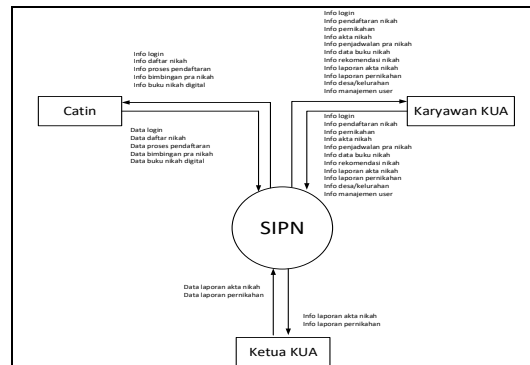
Info login
Info daftar nikah
Info proses pendaftaran
Info bimbingan pra nikah
Info buku nikah digital

Catin

Data login
Data daftar nikah
Data proses pendaftaran
Data bimbingan pra nikah
Data buku nikah digital

Info login
Info pendaftaran nikah
Info pernikahan
Info akta nikah
Info penjadwalan pra nikah
Info data buku nikah
Info rekomendasi nikah
Info laporan akta nikah
Info laporan pernikahan
Info desa/kelurahan
Info manajemen user

Karyawan KUA

Info login
Info pendaftaran nikah
Info pernikahan
Info akta nikah
Info penjadwalan pra nikah
Info data buku nikah
Info rekomendasi nikah
Info laporan akta nikah
Info laporan pernikahan
Info desa/kelurahan
Info manajemen user

SIPN

Data laporan akta nikah
Data laporan pernikahan

Info laporan akta nikah
Info laporan pernikahan

Ketua KUA